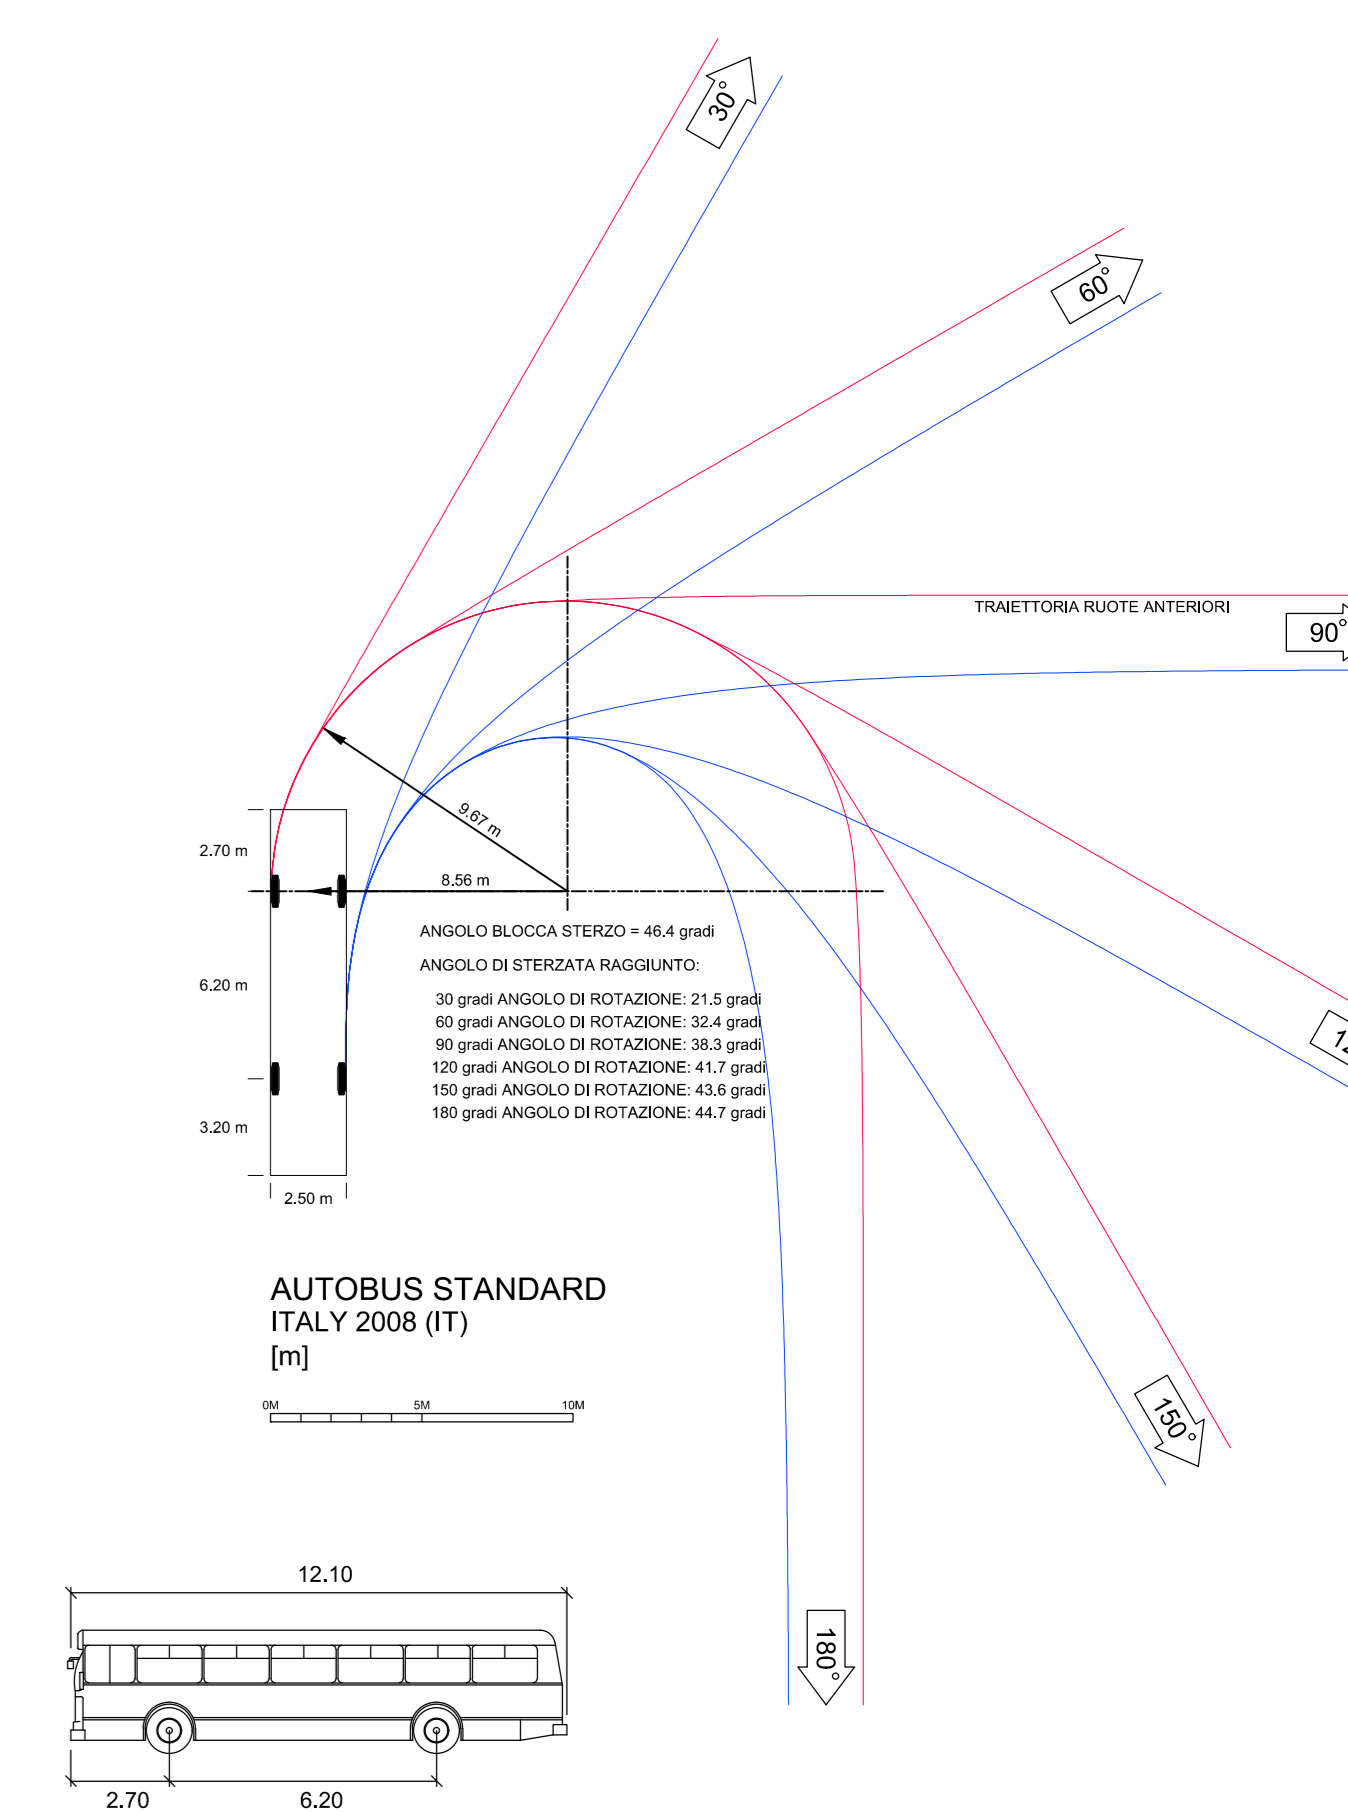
30°

60°

TRAIETTORIA RUOTE ANTERIORI

90°

9.67 m

2.70 m

8.56 m

ANGOLO BLOCCA STERZO = 46.4 gradi

ANGOLO DI STERZATA RAGGIUNTO:

30 gradi ANGOLO DI ROTAZIONE: 21.5 gradi
60 gradi ANGOLO DI ROTAZIONE: 32.4 gradi
90 gradi ANGOLO DI ROTAZIONE: 38.3 gradi
120 gradi ANGOLO DI ROTAZIONE: 41.7 gradi
150 gradi ANGOLO DI ROTAZIONE: 43.6 gradi
180 gradi ANGOLO DI ROTAZIONE: 44.7 gradi

6.20 m

1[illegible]

3.20 m

2.50 m

AUTOBUS STANDARD
ITALY 2008 (IT)
[m]

0M 5M 10M

150°

12.10

180°

2.70 6.20